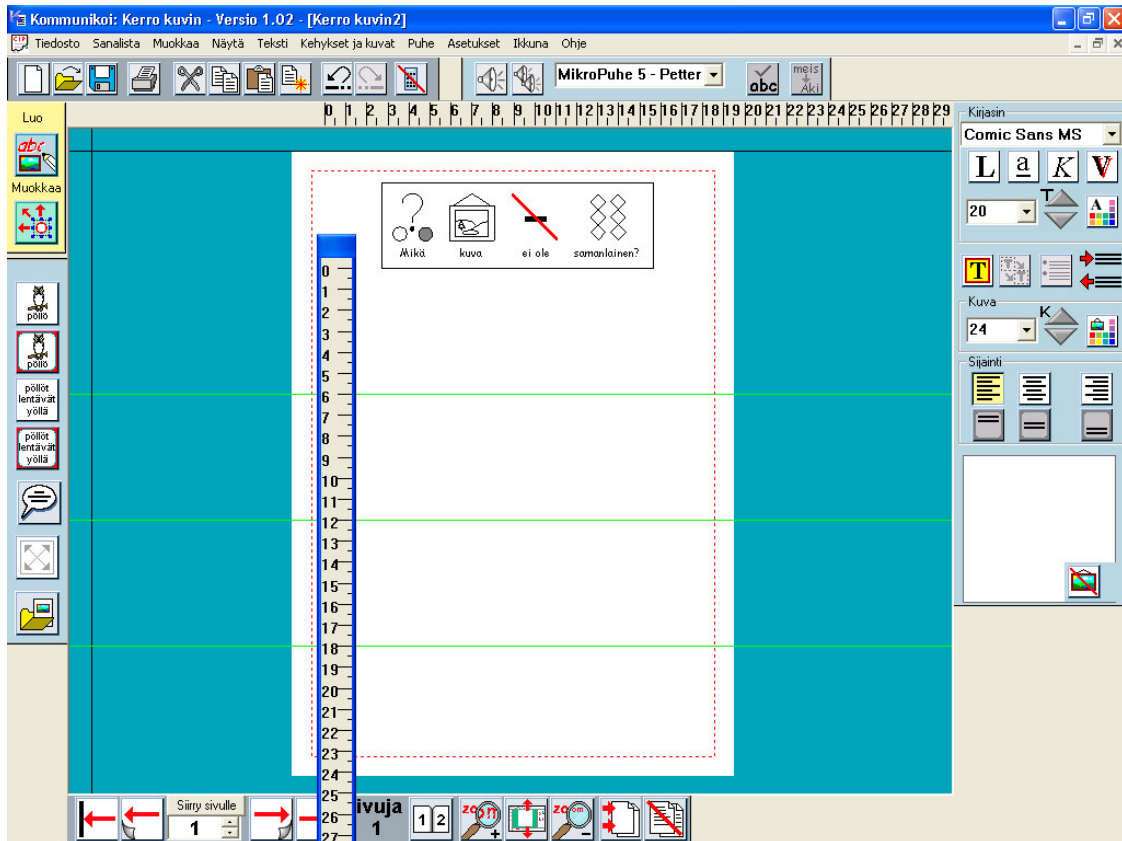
Kommunikoi: Kerro kuvin - Versio 1.02 - [Kerro kuvin2]

Tiedosto Sanalista Muokkaa Näytä Teksti Kehykset ja kuvat Puhe Asetukset Ikkuna Ohje

MikroPuhe 5 - Petter

abc

meis Äki

Luo

abc

Muokkaa

0 1 2 3 4 5 6 7 8 9 10 11 12 13 14 15 16 17 18 19 20 21 22 23 24 25 26 27 28 29

Kirjasin

Comic Sans MS

L a K V

T

20

A

Mikä kuva ei ole samanlainen?

pöllö

pöllö

pöllöt lentävät yöllä

pöllöt lentävät yöllä

0 1 2 3 4 5 6 7 8 9 10 11 12 13 14 15 16 17 18 19 20 21 22 23 24 25 26 27

T

Kuva

K

24

Sijainti

Siirry sivulle

1

ivuja 1

1 2

zoom

zoom